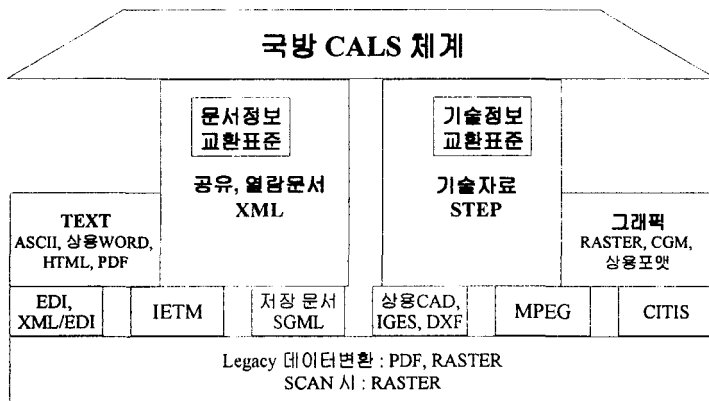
국방 CALS 체계

문서정보 교환표준

공유, 열람문서 XML

기술정보 교환표준

기술자료 STEP

TEXT ASCII, 상용WORD, HTML, PDF

그래픽 RASTER, CGM, 상용포맷

EDI, XML/EDI

IETM

저장 문서 SGML

상용CAD, IGES, DXF

MPEG

CITIS

Legacy 데이터변환 : PDF, RASTER
SCAN 시 : RASTER